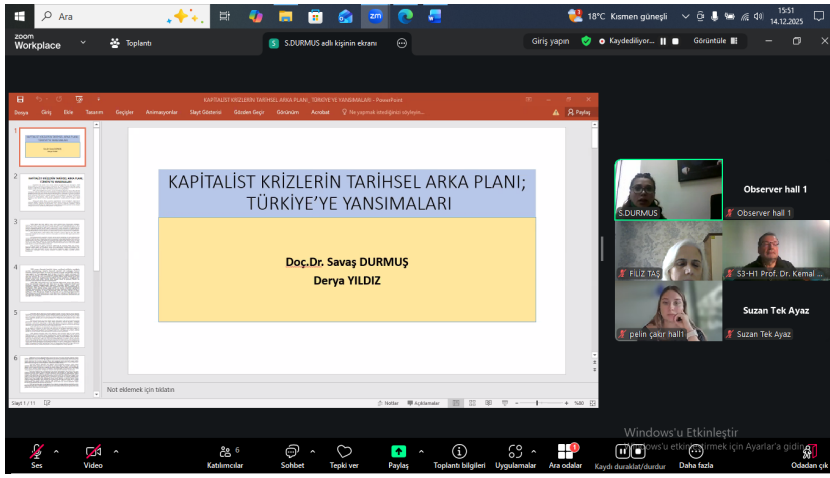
Ara

18°C Kısmen güneşli

15:51
14.12.2025

zoom Workplace

Toplantı

S.DURMUS adlı kişinin ekranı

Giriş yapın

Kaydediliyor...

Görüntüle

KAPİTALİST KRİZLERİN TARİHSEL ARKA PLANI; TÜRKİYE'YE YANSIMALARI - PowerPoint

Dosya Giriş Ekle Tasarım Geçişler Animasyonlar Slayt Gösterisi Gözden Geçir Görünüm Acrobat Ne yapmak istediğinizi söyleyin...

Paylaş

KAPİTALİST KRİZLERİN TARİHSEL ARKA PLANI; TÜRKİYE'YE YANSIMALARI

Doç.Dr. Savaş DURMUŞ
Derya YILDIZ

Not eklemek için tıklatın

Slayt 1 / 11

Notlar Açıklamalar

%80

S.DURMUS

Observer hall 1

Observer hall 1

FİLİZ TAŞ

S3-H1 Prof. Dr. Kemal

pelin çakır hall1

Suzan Tek Ayaz

Suzan Tek Ayaz

Windows'u Etkinleştir
Windows'u etkinleştirmek için Ayarlar'a gidin.

Ses

Video

Katılımcılar 6

Sohbet

Tepki ver

Paylaş

Toplantı bilgileri

Uygulamalar

Ara odalar

Kaydı duraklat/durdur

Daha fazla

Odadan çık